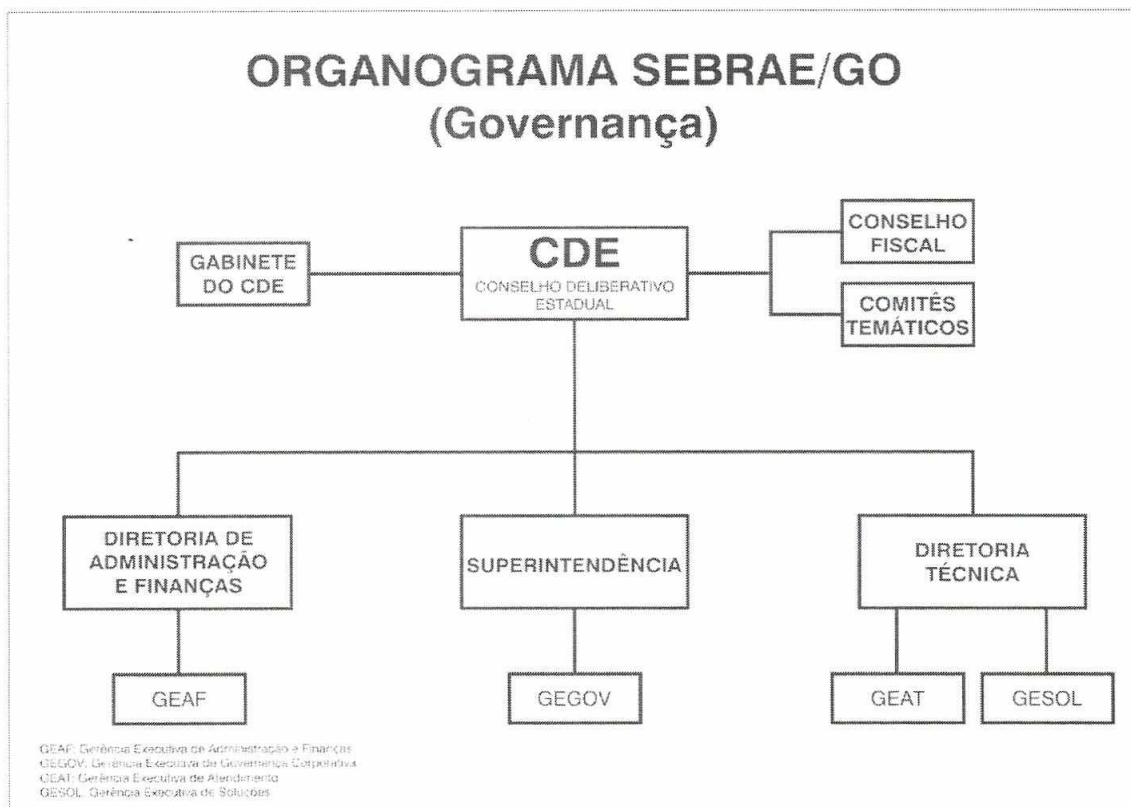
ORGANOGRAMA SEBRAE/GO
(Governança)

GABINETE DO CDE

CDE
CONSELHO DELIBERATIVO ESTADUAL

CONSELHO FISCAL

COMITÊS TEMÁTICOS

DIRETORIA DE ADMINISTRAÇÃO E FINANÇAS

SUPERINTENDÊNCIA

DIRETORIA TÉCNICA

GEAF

GEGOV

GEAT

GESOL

GEAF: Gerência Executiva de Administração e Finanças
GEGOV: Gerência Executiva de Governança Corporativa
GEAT: Gerência Executiva de Atendimento
GESOL: Gerência Executiva de Soluções